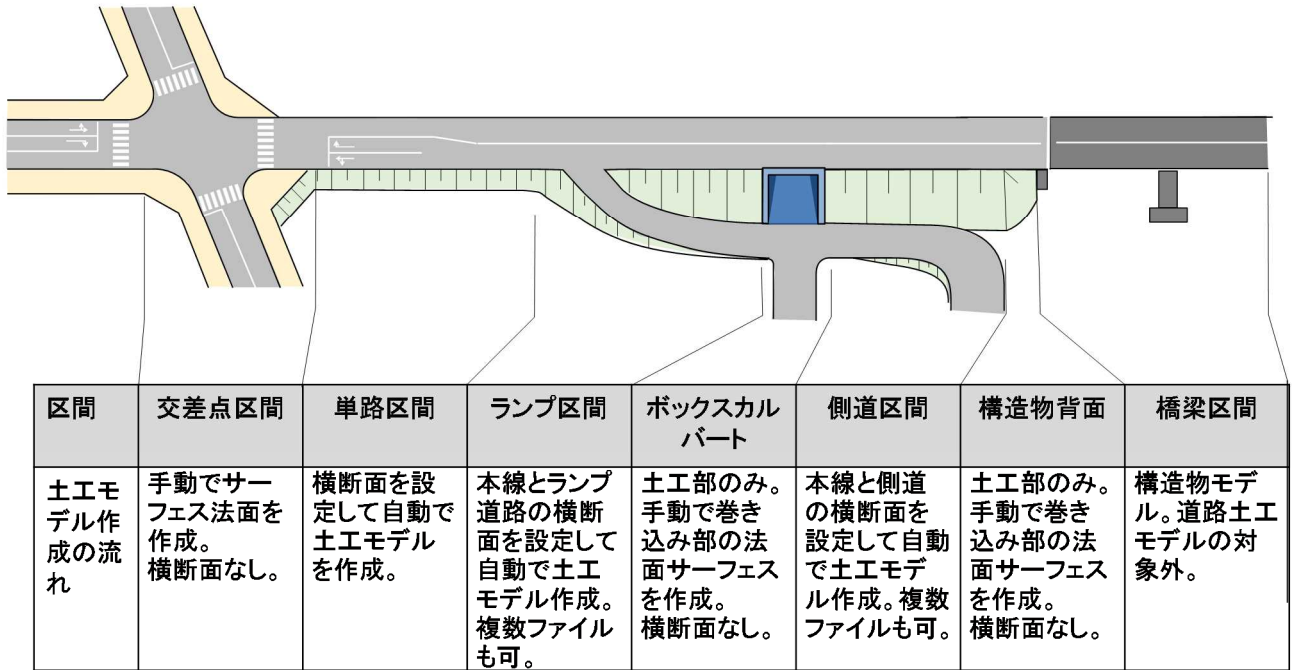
| 区間 | 交差点区間 | 単路区間 | ランプ区間 | ボックスカルバート | 側道区間 | 構造物背面 | 橋梁区間 |
|---|---|---|---|---|---|---|---|
| 土工モデル作成の流れ | 手動でサーフェス法面を作成。横断面なし。 | 横断面を設定して自動で土工モデルを作成。 | 本線とランプ道路の横断面を設定して自動で土工モデル作成。複数ファイルも可。 | 土工部のみ。手動で巻き込み部の法面サーフェスを作成。横断面なし。 | 本線と側道の横断面を設定して自動で土工モデル作成。複数ファイルも可。 | 土工部のみ。手動で巻き込み部の法面サーフェスを作成。横断面なし。 | 構造物モデル。道路土工モデルの対象外。 |